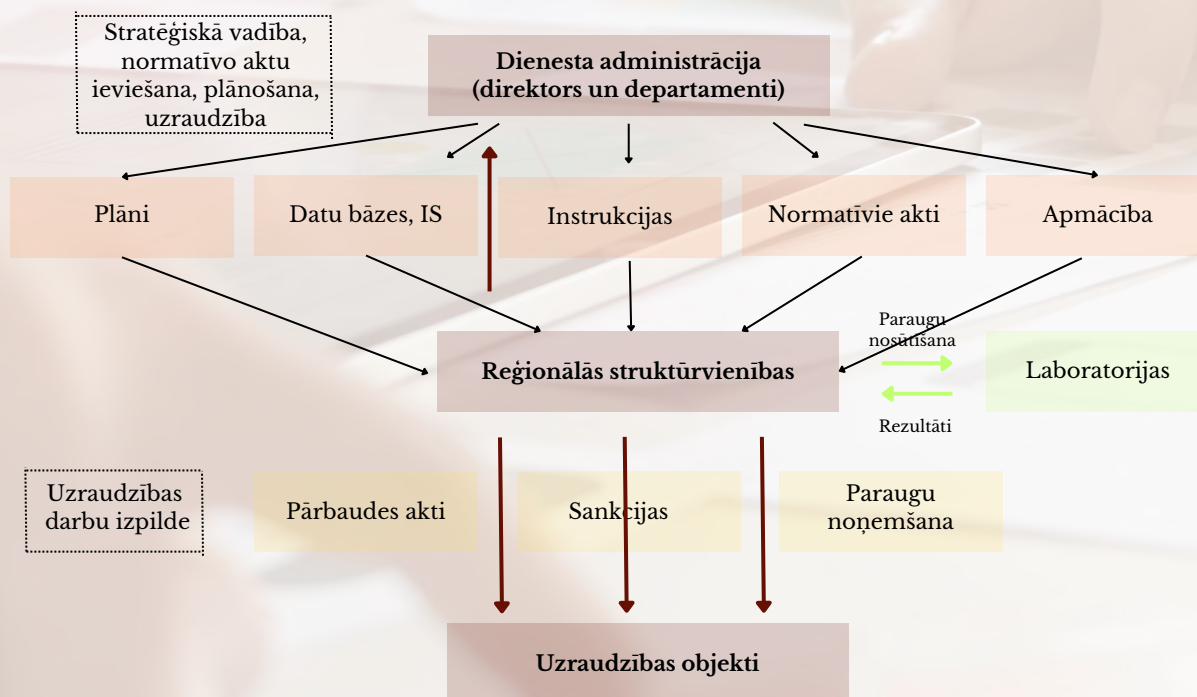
Stratēģiskā vadība, normatīvo aktu ieviešana, plānošana, uzraudzība

Dienesta administrācija (direktors un departamenti)

Plāni

Datu bāzes, IS

Instrukcijas

Normatīvie akti

Apmācība

Paraugu nosūtīšana

Reģionālās struktūrvienības

Laboratorijas

Rezultāti

Uzraudzības darbu izpilde

Pārbaudes akti

Sankcijas

Paraugu noņemšana

Uzraudzības objekti